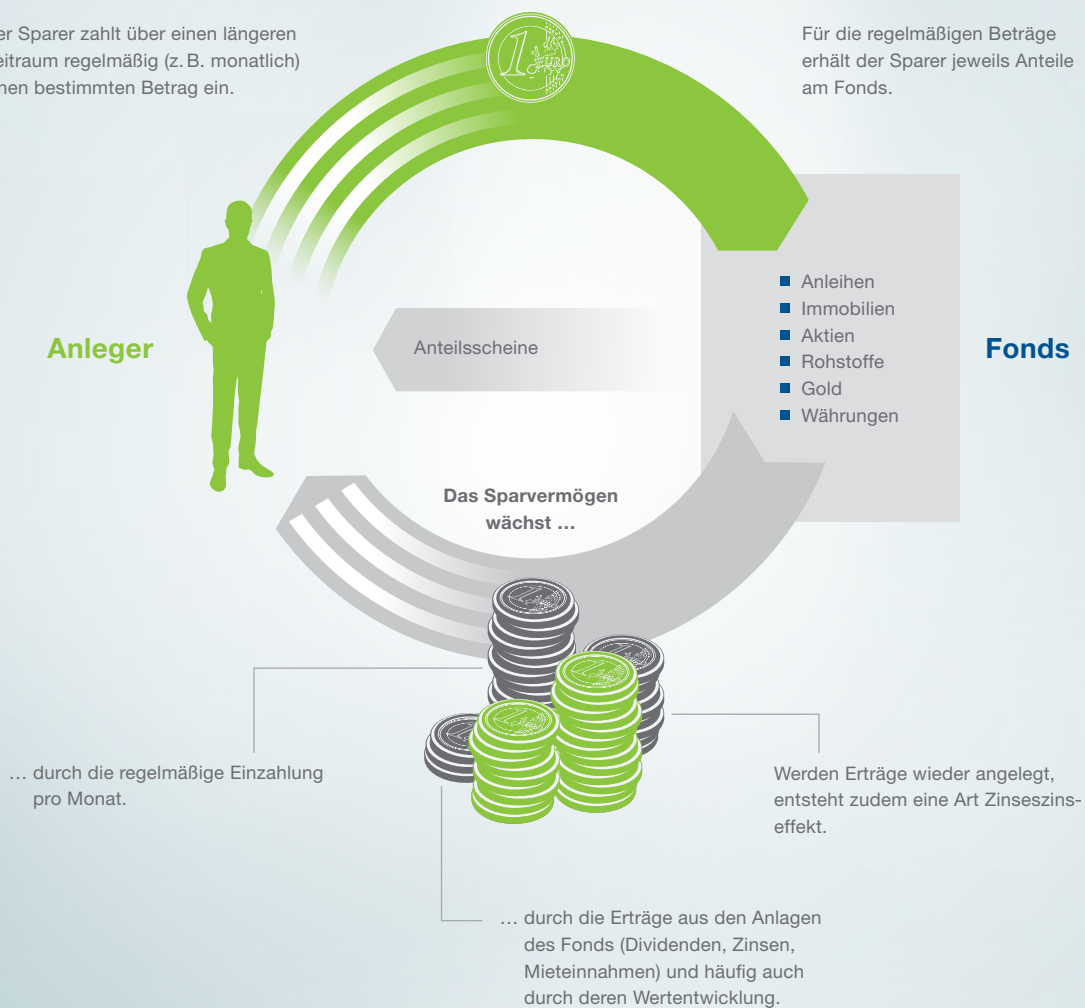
er Sparer zahlt über einen längeren eitraum regelmäßig (z. B. monatlich) nen bestimmten Betrag ein.

Für die regelmäßigen Beträge erhält der Sparer jeweils Anteile am Fonds.

1 EURO

Anleger

Anteilsscheine

Anleihen
Immobilien
Aktien
Rohstoffe
Gold
Währungen

Fonds

Das Sparvermögen wächst …

… durch die regelmäßige Einzahlung pro Monat.

Werden Erträge wieder angelegt, entsteht zudem eine Art Zinseszinseffekt.

… durch die Erträge aus den Anlagen des Fonds (Dividenden, Zinsen, Mieteinnahmen) und häufig auch durch deren Wertentwicklung.